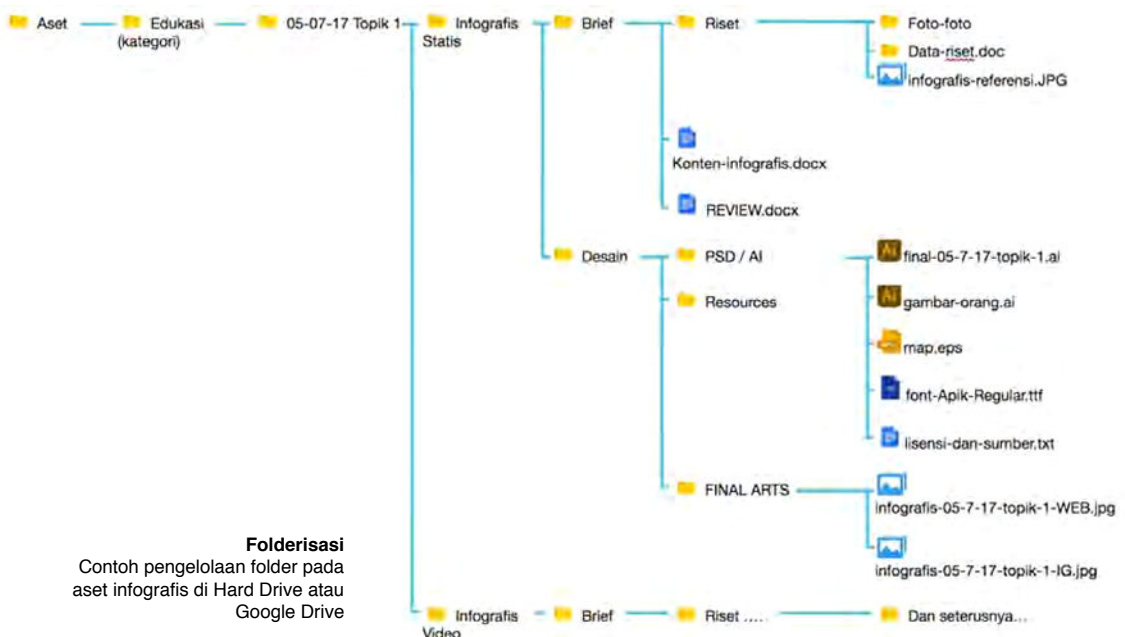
Aset — Edukasi (kategori) — 05-07-17 Topik 1 — Infografis Statis — Brief — Riset — Foto-foto

Data-riset.doc

infografis-referensi.JPG

Konten-infografis.docx

REVIEW.docx

Desain — PSD / AI — final-05-7-17-topik-1.ai

gambar-orang.ai

map.eps

font-Apik-Regular.ttf

lisensi-dan-sumber.txt

Resources

FINAL ARTS — infografis-05-7-17-topik-1-WEB.jpg

infografis-05-7-17-topik-1-IG.jpg

**Folderisasi**
Contoh pengelolaan folder pada aset infografis di Hard Drive atau Google Drive

Infografis Video — Brief — Riset .... — Dan seterusnya...